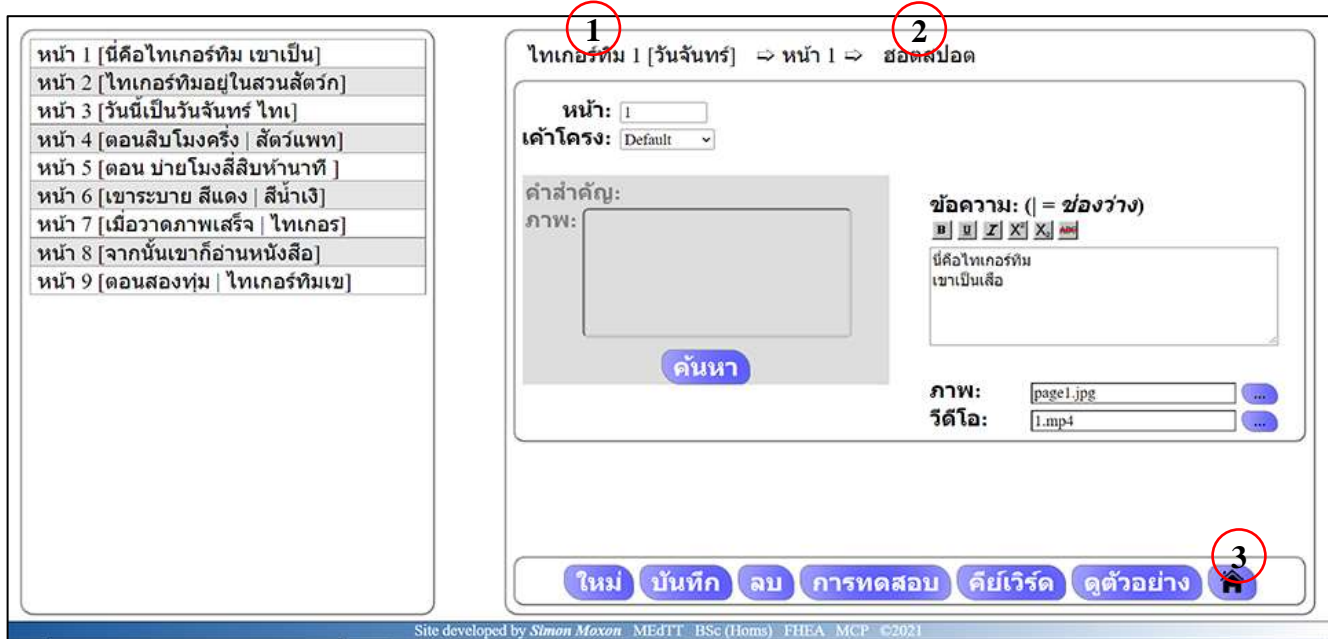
หน้า 1 [นี่คือไทเกอร์ทิม เขาเป็น]
หน้า 2 [ไทเกอร์ทิมอยู่ในสวนสัตว์ก]
หน้า 3 [วันนี้เป็นวันจันทร์ ไทเ]
หน้า 4 [ตอนสิบโมงครึ่ง | สัตว์แพท]
หน้า 5 [ตอน บ่ายโมงสี่สิบห้านาที ]
หน้า 6 [เขาระบาย สีแดง | สีน้ำเงิ]
หน้า 7 [เมื่อวาดภาพเสร็จ | ไทเกอร]
หน้า 8 [จากนั้นเขาก็อ่านหนังสือ]
หน้า 9 [ตอนสองทุ่ม | ไทเกอร์ทิมเข]

1
2
ไทเกอร์ทิม 1 [วันจันทร์] ⇨ หน้า 1 ⇨ ฮอตสปอต

หน้า: 1
เค้าโครง: Default

คำสำคัญ:
ภาพ:
ค้นหา

ข้อความ: (| = ช่องว่าง)
B U I X X
นี่คือไทเกอร์ทิม
เขาเป็นเสือ

ภาพ: page1.jpg ...
วีดีโอ: 1.mp4 ...

3
ใหม่ บันทึก ลบ การทดสอบ คีย์เวิร์ด ดูตัวอย่าง

Site developed by Simon Moxon MEdTT BSc (Hons) FHEA MCP ©2021